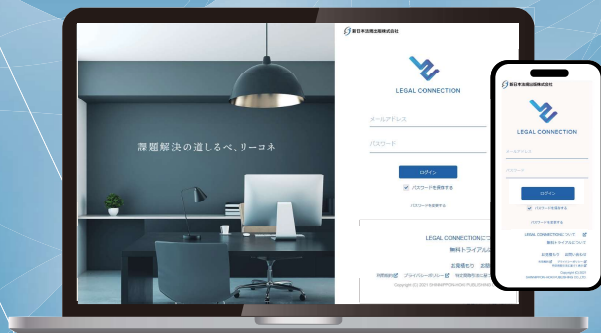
新日本法規出版株式会社

課題解決の道しるべ、リーコネ

LEGAL CONNECTION

メールアドレス

パスワード

ログイン

パスワードを保存する

パスワードを忘れた方

LEGAL CONNECTIONについて

無料トライアル

お見積り　お問

利用規約　プライバシーポリシー　特定商取引法に基

Copyright (C) 2021 SHINNIPPON-HOKI PUBLISHING

新日本法規出版株式会社

LEGAL CONNECTION

メールアドレス

パスワード

ログイン

パスワードを保存する

パスワードを忘れた方

LEGAL CONNECTIONについて

無料トライアルはこちら

お見積り　お問い合わせ

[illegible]

Copyright (C) 2021 SHINNIPPON-HOKI PUBLISHING CO.,LTD.